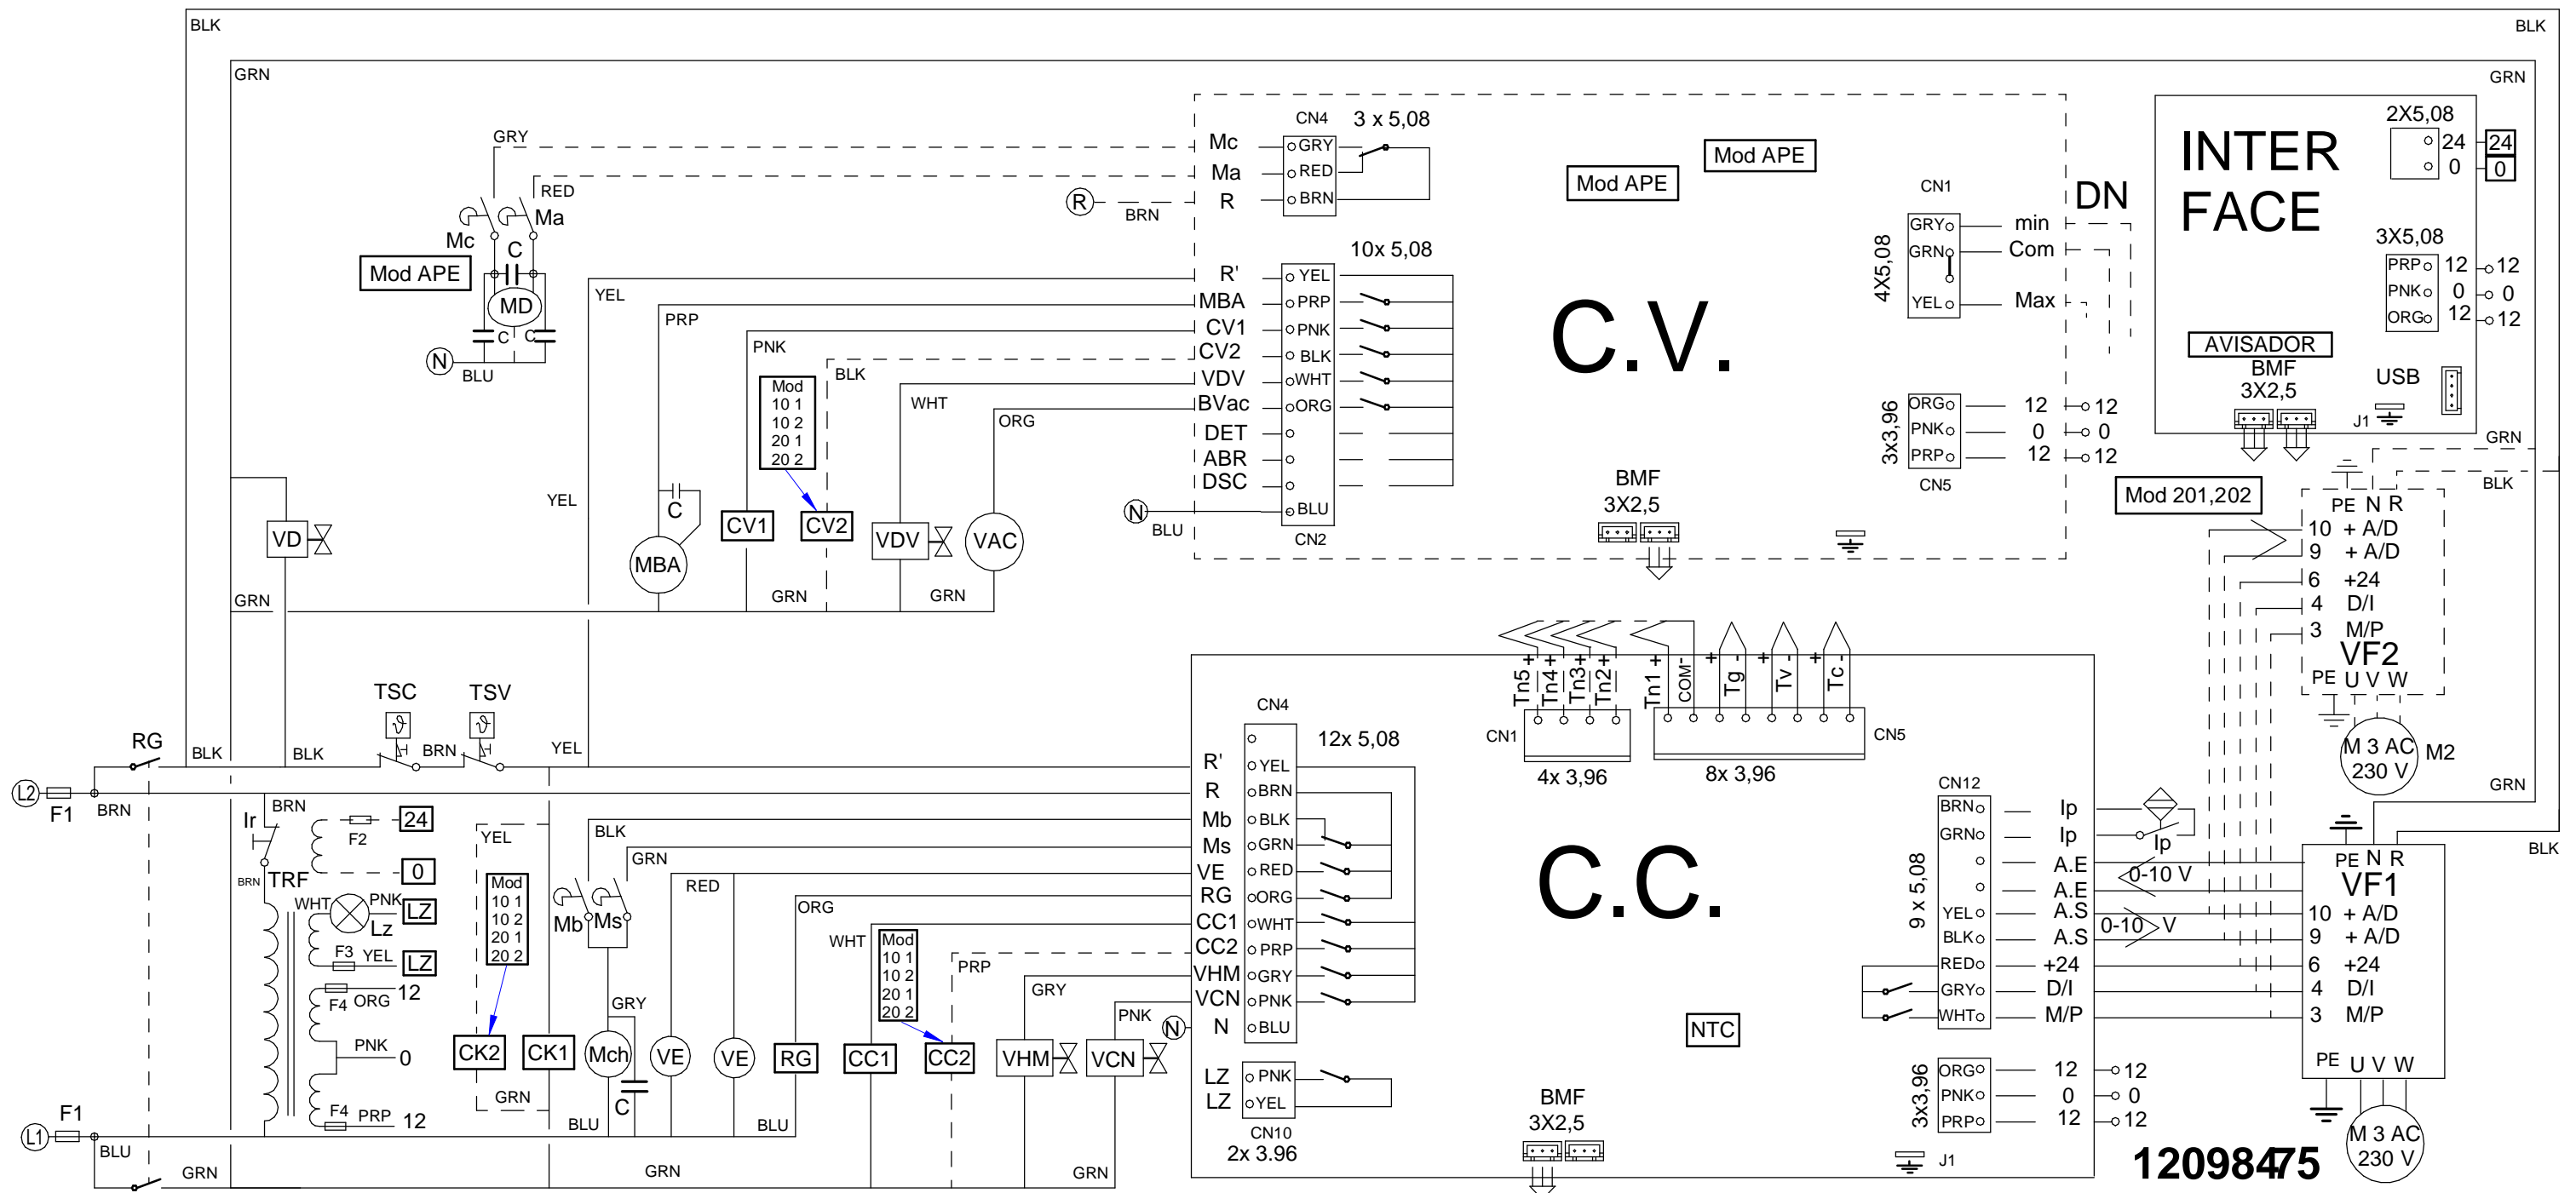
BLK
BLK
GRN
GRN
GRY
RED
Mc
Ma
C
Mod APE
MD
C
C
N
BLU
Mc
Ma
R
BRN
CN4
3 x 5,08
GRY
RED
BRN
Mod APE
Mod APE
CN1
DN
INTER FACE
2X5,08
24
0
24
0
YEL
PRP
PNK
BLK
WHT
ORG
R'
MBA
CV1
CV2
VDV
BVac
DET
ABR
DSC
10x 5,08
YEL
PRP
PNK
BLK
WHT
ORG
BLU
N
BLU
CN2
C.V.
4X5,08
GRY
GRN
YEL
min
Com
Max
3X5,08
PRP
PNK
ORG
12
0
12
12
0
12
AVISADOR
BMF
3X2,5
USB
J1
Mod
10 1
10 2
20 1
20 2
C
MBA
CV1
CV2
VDV
VAC
VD
GRN
GRN
GRN
YEL
3x3,96
ORG
PNK
PRP
12
0
12
12
0
12
CN5
BMF
3X2,5
GRN
Mod 201,202
BLK
PE N R
10 + A/D
9 + A/D
6 +24
4 D/I
3 M/P
VF2
PE U V W
M 3 AC 230 V
M2
GRN
TSC
TSV
RG
BLK
BLK
BRN
YEL
L2
F1
BRN
Tn5 + Tn4 + Tn3 + Tn2 + Tn1 + COM- + Tg - + Tv - + Tc -
CN1
4x 3,96
8x 3,96
CN5
CN4
12x 5,08
R'
R
Mb
Ms
VE
RG
CC1
CC2
VHM
VCN
N
YEL
BRN
BLK
GRN
RED
ORG
WHT
PRP
GRY
PNK
BLU
C.C.
BRN
Ir
F2
24
0
TRF
BRN
WHT
PNK
Lz
LZ
F3
YEL
LZ
F4
ORG
12
PNK
0
F4
PRP
12
YEL
Mod
10 1
10 2
20 1
20 2
GRN
CK2
CK1
BLK
GRN
RED
ORG
WHT
Mod
10 1
10 2
20 1
20 2
PRP
GRY
PNK
Mb
Ms
GRY
Mch
C
VE
VE
RG
CC1
CC2
VHM
VCN
BLU
BLU
F1
L1
BLU
GRN
GRN
GRN
LZ
LZ
PNK
YEL
CN10
2x 3.96
BMF
3X2,5
NTC
CN12
9 x 5,08
BRN
GRN
YEL
BLK
RED
GRY
WHT
Ip
Ip
A.E
A.E
A.S
A.S
+24
D/I
M/P
Ip
0-10 V
0-10 V
BLK
PE N R
VF1
10 + A/D
9 + A/D
6 +24
4 D/I
3 M/P
PE U V W
M 3 AC 230 V
3x3,96
ORG
PNK
PRP
12
0
12
12
0
12
J1
12098475